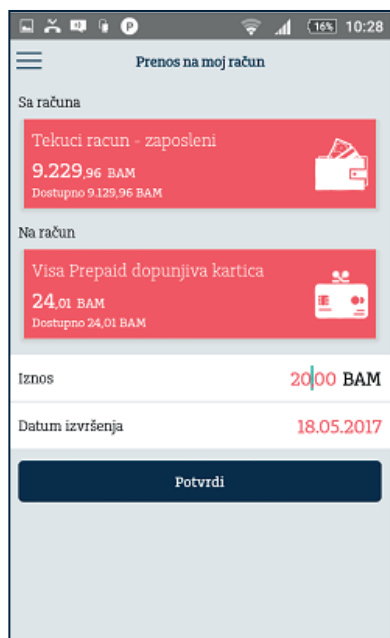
16% 10:28

Prenos na moj račun

Sa računa

Tekuci racun - zaposleni
9.229,96 BAM
Dostupno 9.129,96 BAM

Na račun

Visa Prepaid dopunjiva kartica
24,01 BAM
Dostupno 24,01 BAM

Iznos
20,00 BAM

Datum izvršenja
18.05.2017

Potvrdi